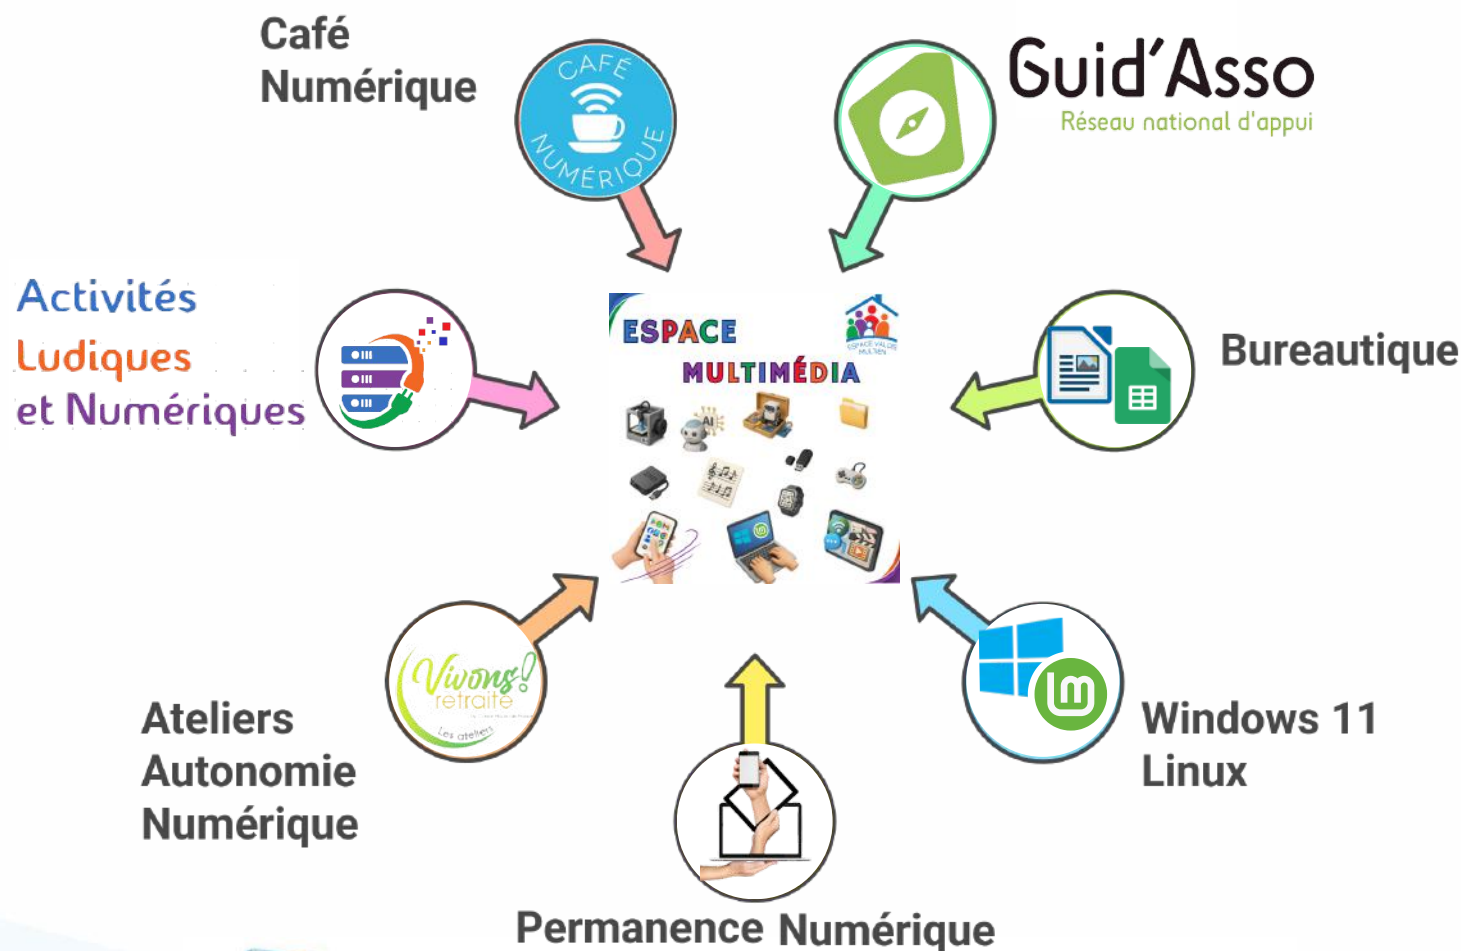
Café Numérique

CAFÉ NUMÉRIQUE

Guid'Asso
Réseau national d'appui

Activités
Ludiques
et Numériques

ESPACE
MULTIMÉDIA

Bureautique

Vivons! retraite
Les ateliers

Ateliers
Autonomie
Numérique

Windows 11
Linux

Permanence Numérique